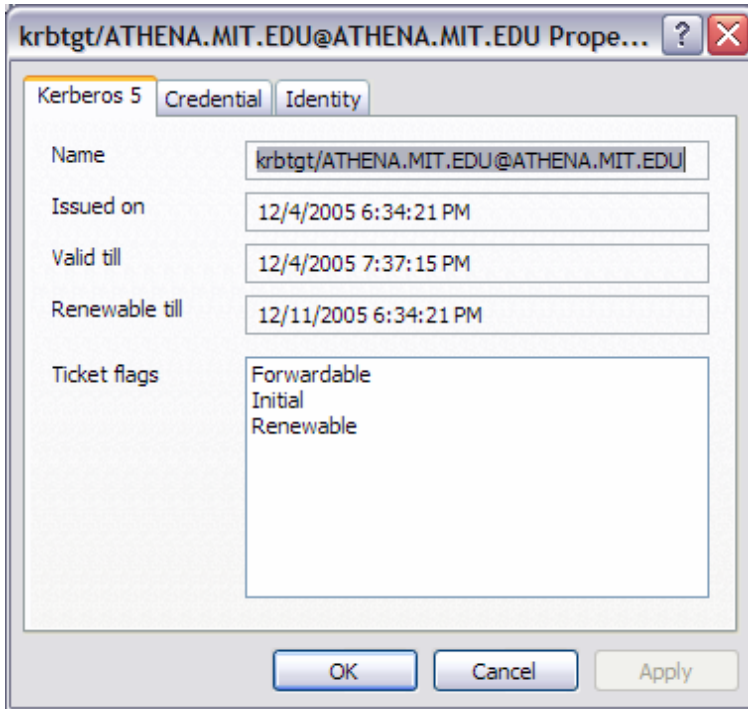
krbtgt/ATHENA.MIT.EDU@ATHENA.MIT.EDU Prope... ? X

Kerberos 5 | Credential | Identity

Name krbtgt/ATHENA.MIT.EDU@ATHENA.MIT.EDU

Issued on 12/4/2005 6:34:21 PM

Valid till 12/4/2005 7:37:15 PM

Renewable till 12/11/2005 6:34:21 PM

Ticket flags Forwardable
Initial
Renewable

OK Cancel Apply